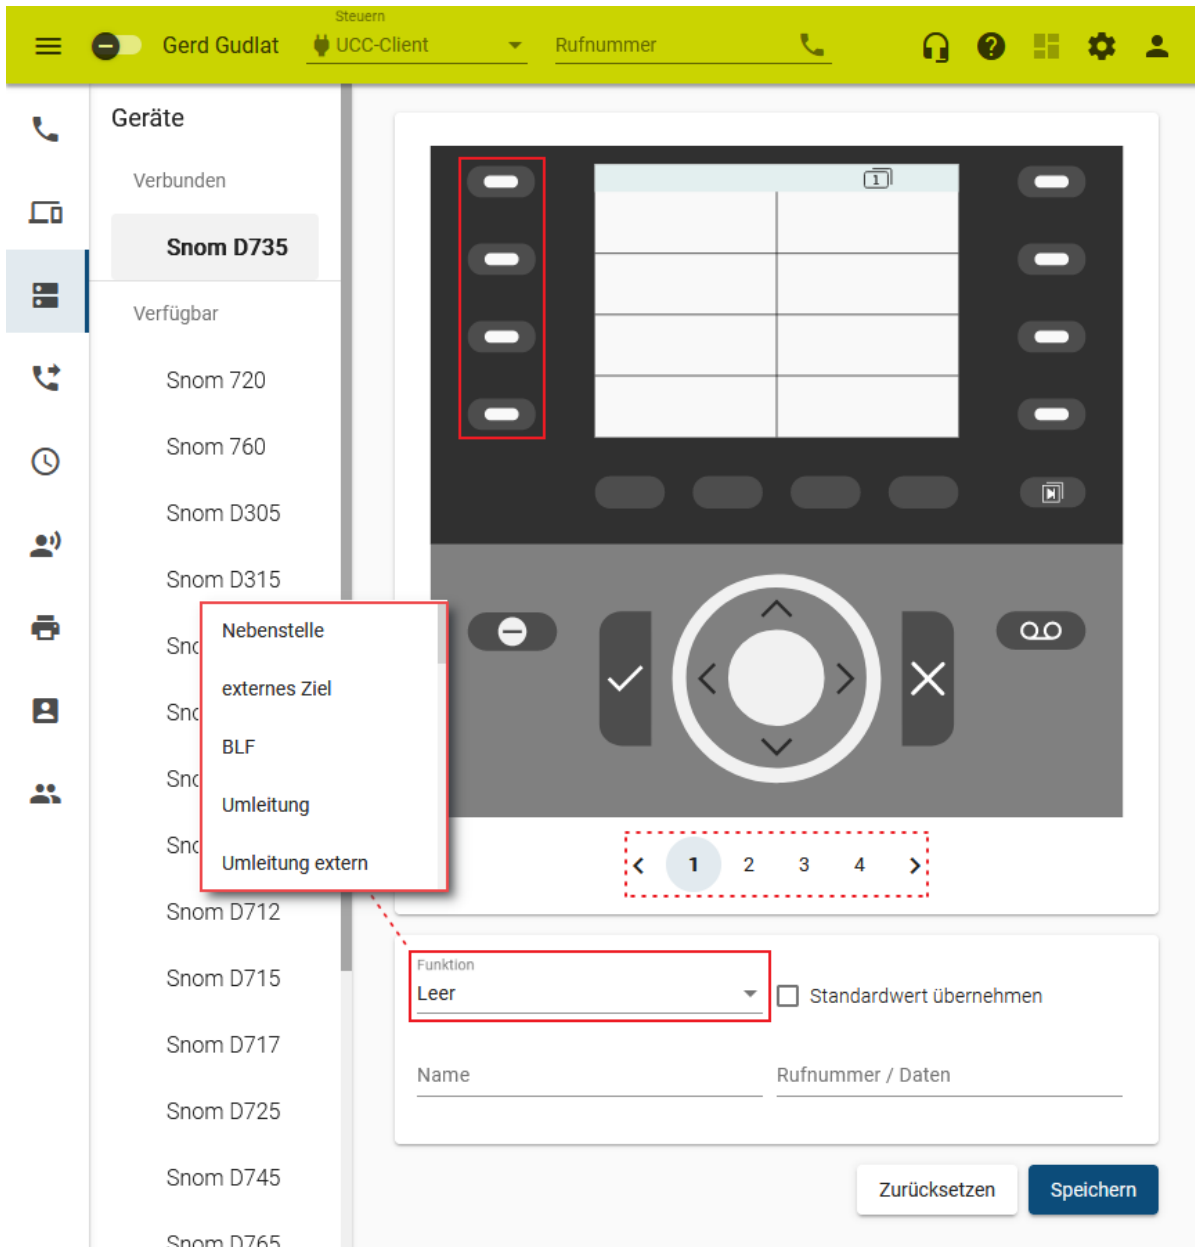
Gerd Gudlat
Steuern
UCC-Client
Rufnummer

Geräte
Verbunden
Snom D735
Verfügbar
Snom 720
Snom 760
Snom D305
Snom D315
Snc
Snc
Snc
Snc
Snom D712
Snom D715
Snom D717
Snom D725
Snom D745
Snom D765

Nebenstelle
externes Ziel
BLF
Umleitung
Umleitung extern

1

1 2 3 4

Funktion
Leer
Standardwert übernehmen
Name
Rufnummer / Daten

Zurücksetzen
Speichern